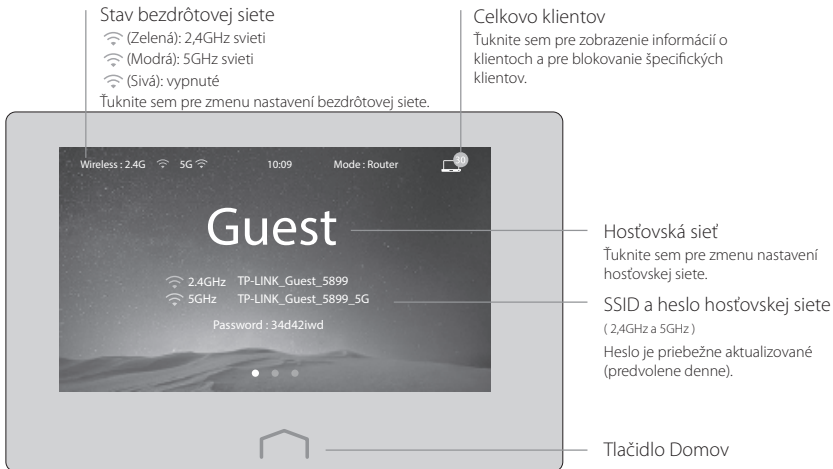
Stav bezdrôtovej siete
(Zelená): 2,4GHz svieti
(Modrá): 5GHz svieti
(Sivá): vypnuté
Ťuknite sem pre zmenu nastavení bezdrôtovej siete.

Celkovo klientov
Ťuknite sem pre zobrazenie informácií o klientoch a pre blokovanie špecifických klientov.

Wireless : 2.4G 5G 10:09 Mode : Router 30

Guest

2.4GHz TP-LINK_Guest_5899
5GHz TP-LINK_Guest_5899_5G

Password : 34d42iwd

Hosťovská sieť
Ťuknite sem pre zmenu nastavení hosťovskej siete.

SSID a heslo hosťovskej siete
( 2,4GHz a 5GHz )
Heslo je priebežne aktualizované (predvolene denne).

Tlačidlo Domov